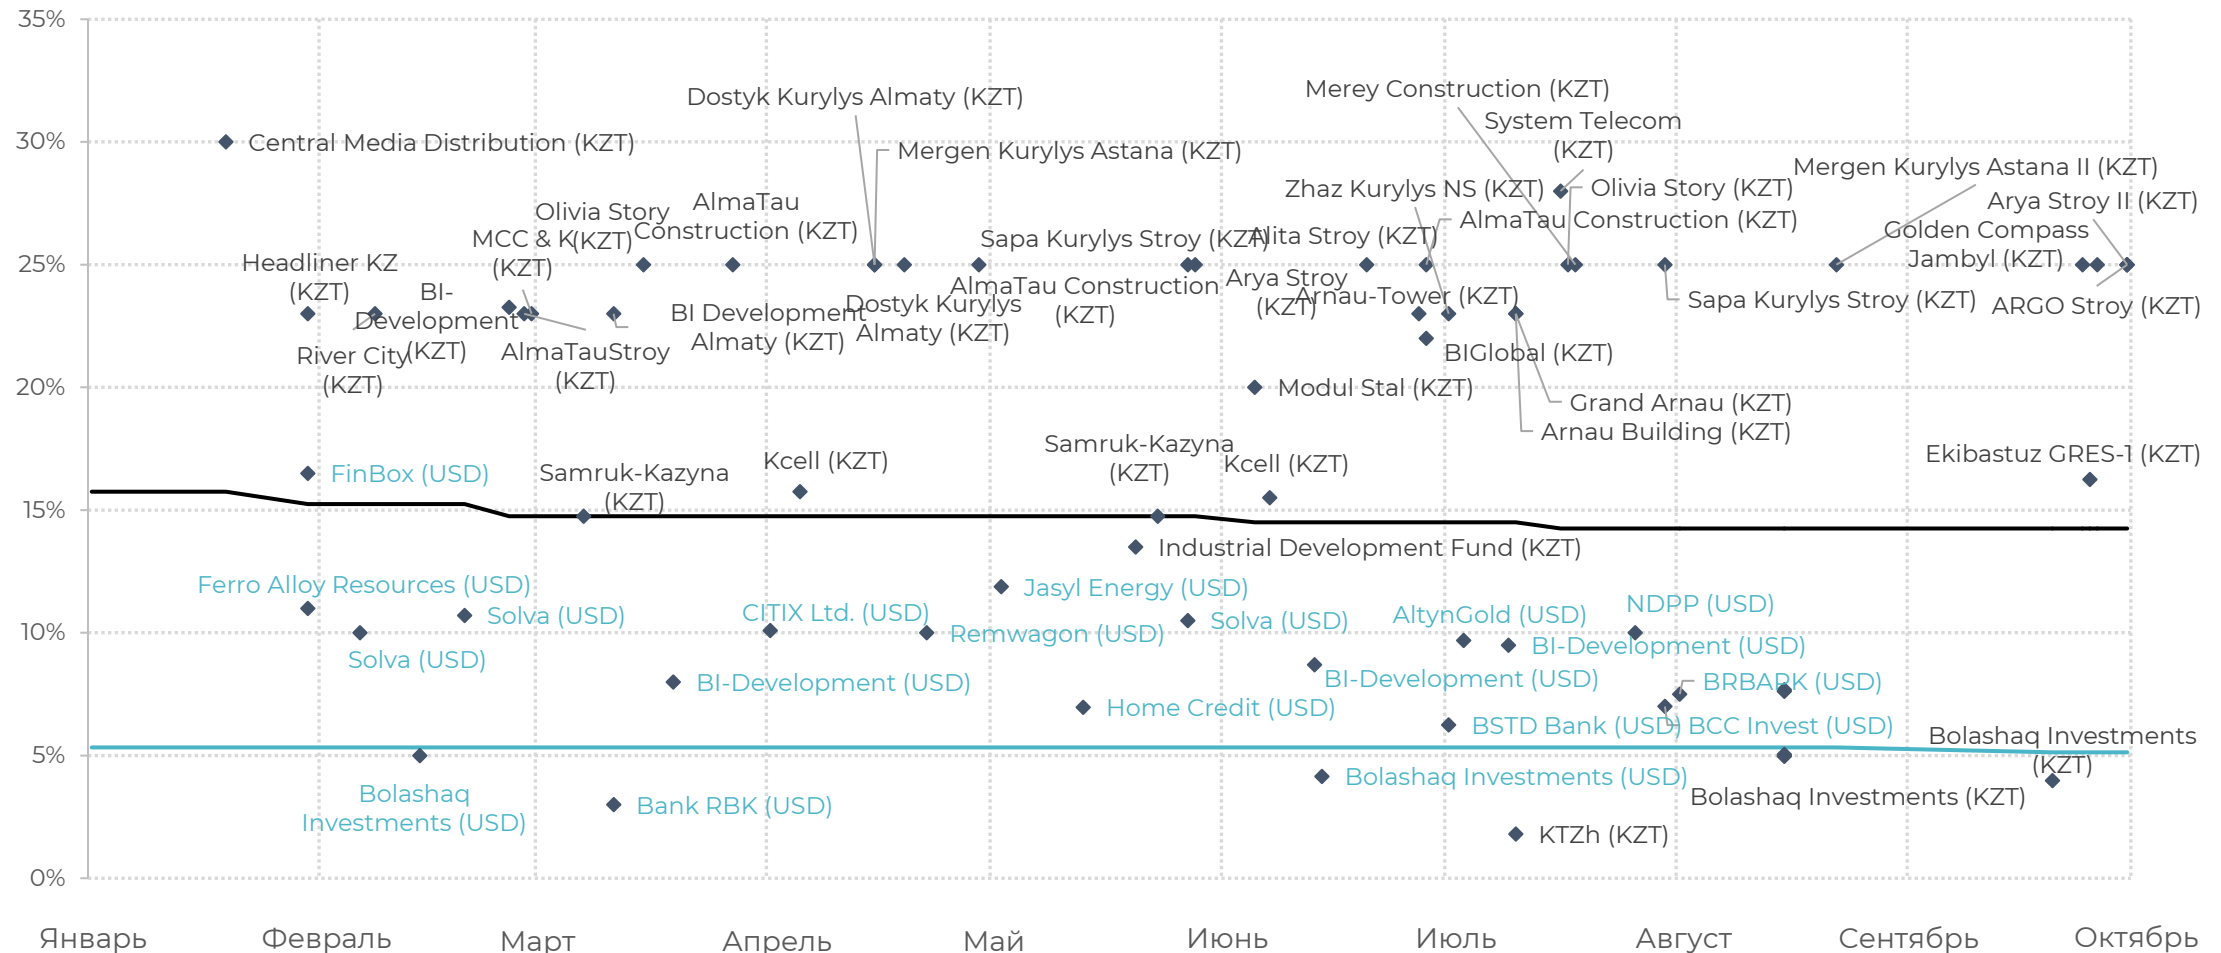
35%
30%
25%
20%
15%
10%
5%
0%

Central Media Distribution (KZT)
Dostyk Kurylys Almaty (KZT)
Mergen Kurylys Astana (KZT)
Merey Construction (KZT)
System Telecom (KZT)
Mergen Kurylys Astana II (KZT)
Zhaz Kurylys NS (KZT)
Olivia Story (KZT)
Arya Stroy II (KZT)
AlmaTau Construction (KZT)
Golden Compass Jambyl (KZT)
Olivia Story (KZT)
AlmaTau Construction (KZT)
MCC & K (KZT)
Headliner KZ (KZT)
Sapa Kurylys Stroy (KZT)
Alita Stroy (KZT)
BI-Development (KZT)
AlmaTau Construction (KZT)
Arya Stroy (KZT)
Arnau-Tower (KZT)
Sapa Kurylys Stroy (KZT)
ARGO Stroy (KZT)
BI Development Almaty (KZT)
Dostyk Kurylys Almaty (KZT)
River City (KZT)
AlmaTauStroy (KZT)
BIGlobal (KZT)
Modul Stal (KZT)
Grand Arnau (KZT)
Arnau Building (KZT)
Ekibastuz GRES-1 (KZT)
FinBox (USD)
Samruk-Kazyna (KZT)
Kcell (KZT)
Samruk-Kazyna (KZT)
Kcell (KZT)
Industrial Development Fund (KZT)
Ferro Alloy Resources (USD)
Jasyl Energy (USD)
Solva (USD)
CITIX Ltd. (USD)
Solva (USD)
AltynGold (USD)
NDPP (USD)
Remwagon (USD)
BI-Development (USD)
Solva (USD)
BI-Development (USD)
BRBANK (USD)
BI-Development (USD)
Home Credit (USD)
BSTD Bank (USD)
BCC Invest (USD)
Bolashaq Investments (KZT)
Bolashaq Investments (USD)
Bolashaq Investments (USD)
Bolashaq Investments (KZT)
Bank RBK (USD)
KTZh (KZT)

Январь
Февраль
Март
Апрель
Май
Июнь
Июль
Август
Сентябрь
Октябрь